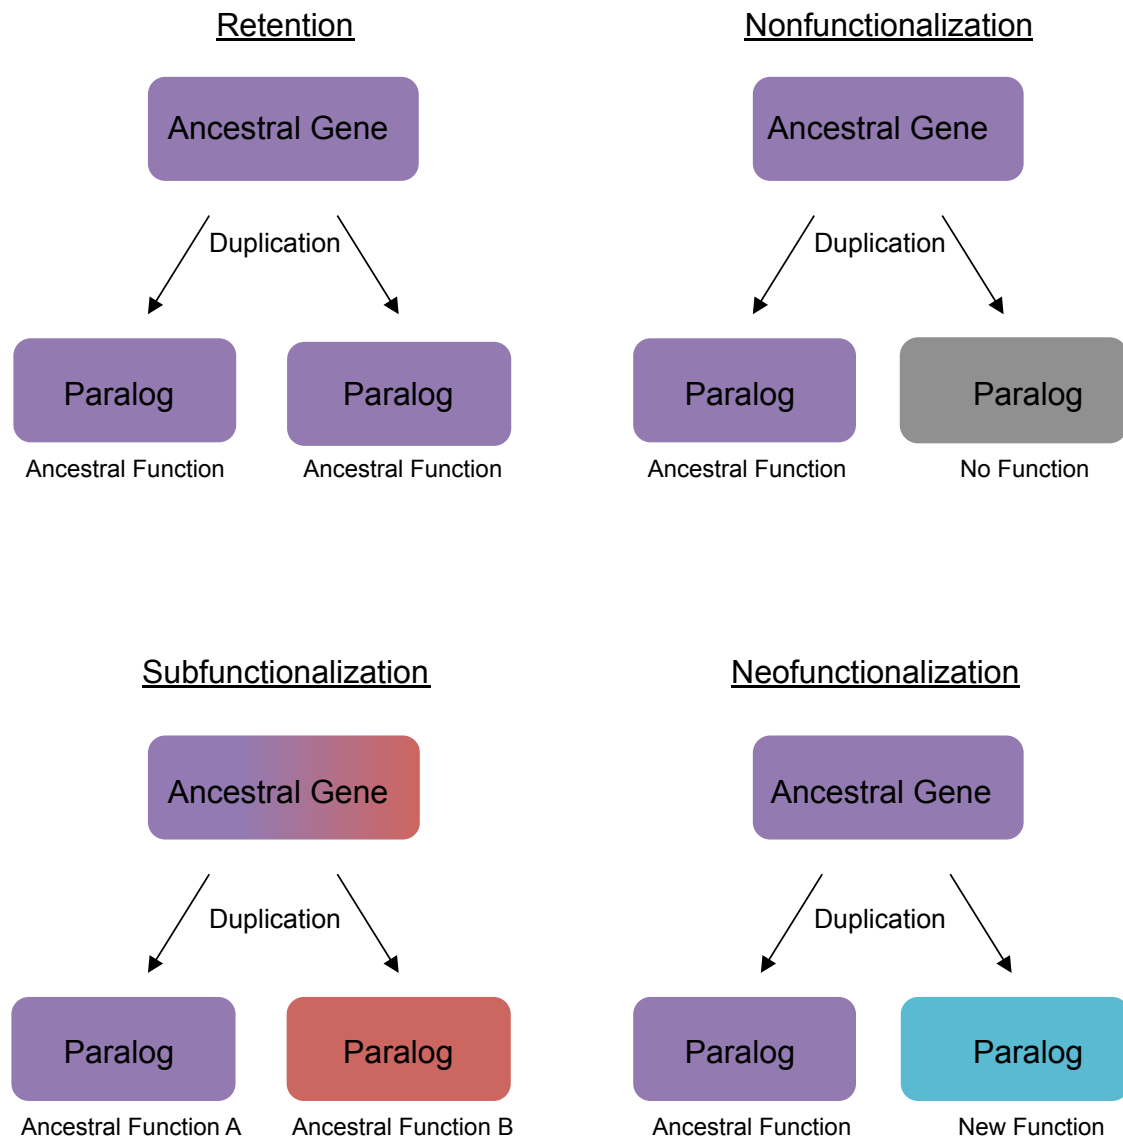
Retention

Ancestral Gene

Duplication

Paralog

Ancestral Function

Paralog

Ancestral Function

Nonfunctionalization

Ancestral Gene

Duplication

Paralog

Ancestral Function

Paralog

No Function

Subfunctionalization

Ancestral Gene

Duplication

Paralog

Ancestral Function A

Paralog

Ancestral Function B

Neofunctionalization

Ancestral Gene

Duplication

Paralog

Ancestral Function

Paralog

New Function